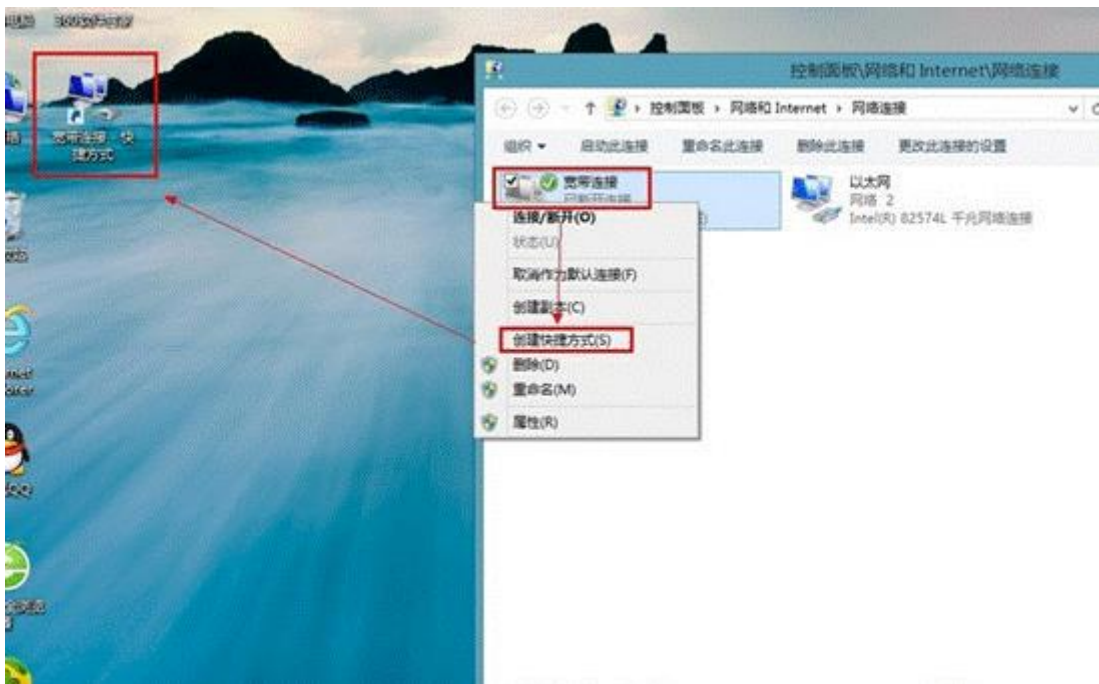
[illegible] 360安全卫士

宽带连接 - 快捷方式

控制面板\网络和 Internet\网络连接

控制面板 › 网络和 Internet › 网络连接

组织 ▾ 启动此连接 重命名此连接 删除此连接 更改此连接的设置

宽带连接
已断开连接

以太网
网络 2
Intel(R) 82574L 千兆网络连接

连接/断开(O)
状态(U)
取消作为默认连接(F)
创建副本(C)
创建快捷方式(S)
删除(D)
重命名(M)
属性(R)